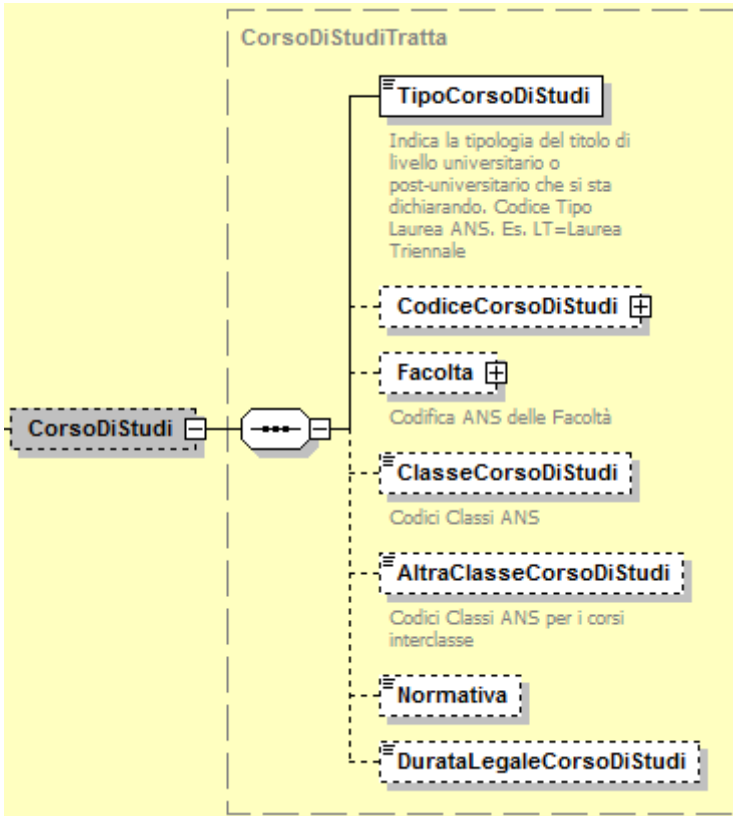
CorsoDiStudiTratta

TipoCorsoDiStudi

Indica la tipologia del titolo di livello universitario o post-universitario che si sta dichiarando. Codice Tipo Laurea ANS. Es. LT=Laurea Triennale

CodiceCorsoDiStudi

Facolta

Codifica ANS delle Facoltà

CorsoDiStudi

ClasseCorsoDiStudi

Codici Classi ANS

AltraClasseCorsoDiStudi

Codici Classi ANS per i corsi interclasse

Normativa

DurataLegaleCorsoDiStudi